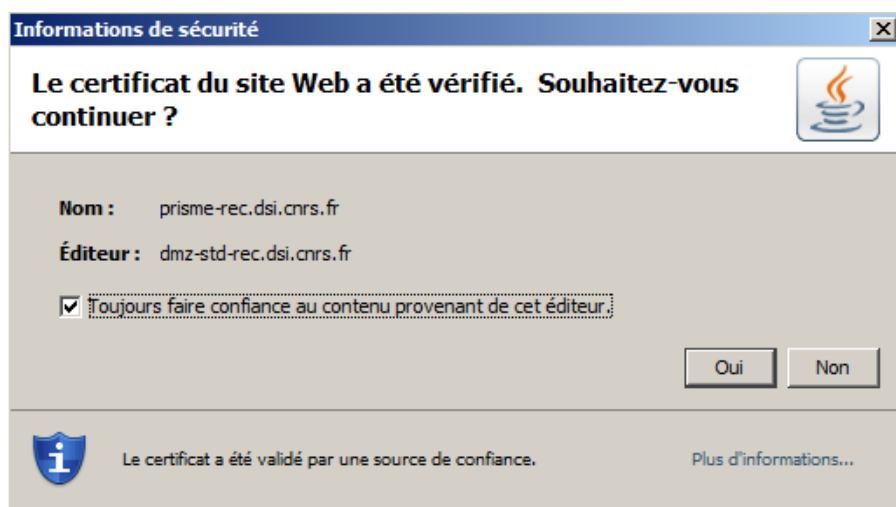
Informations de sécurité

Le certificat du site Web a été vérifié. Souhaitez-vous continuer ?

Nom : prisme-rec.dsi.cnrs.fr

Éditeur : dmz-std-rec.dsi.cnrs.fr

Toujours faire confiance au contenu provenant de cet éditeur.

Oui Non

Le certificat a été validé par une source de confiance.

Plus d'informations...